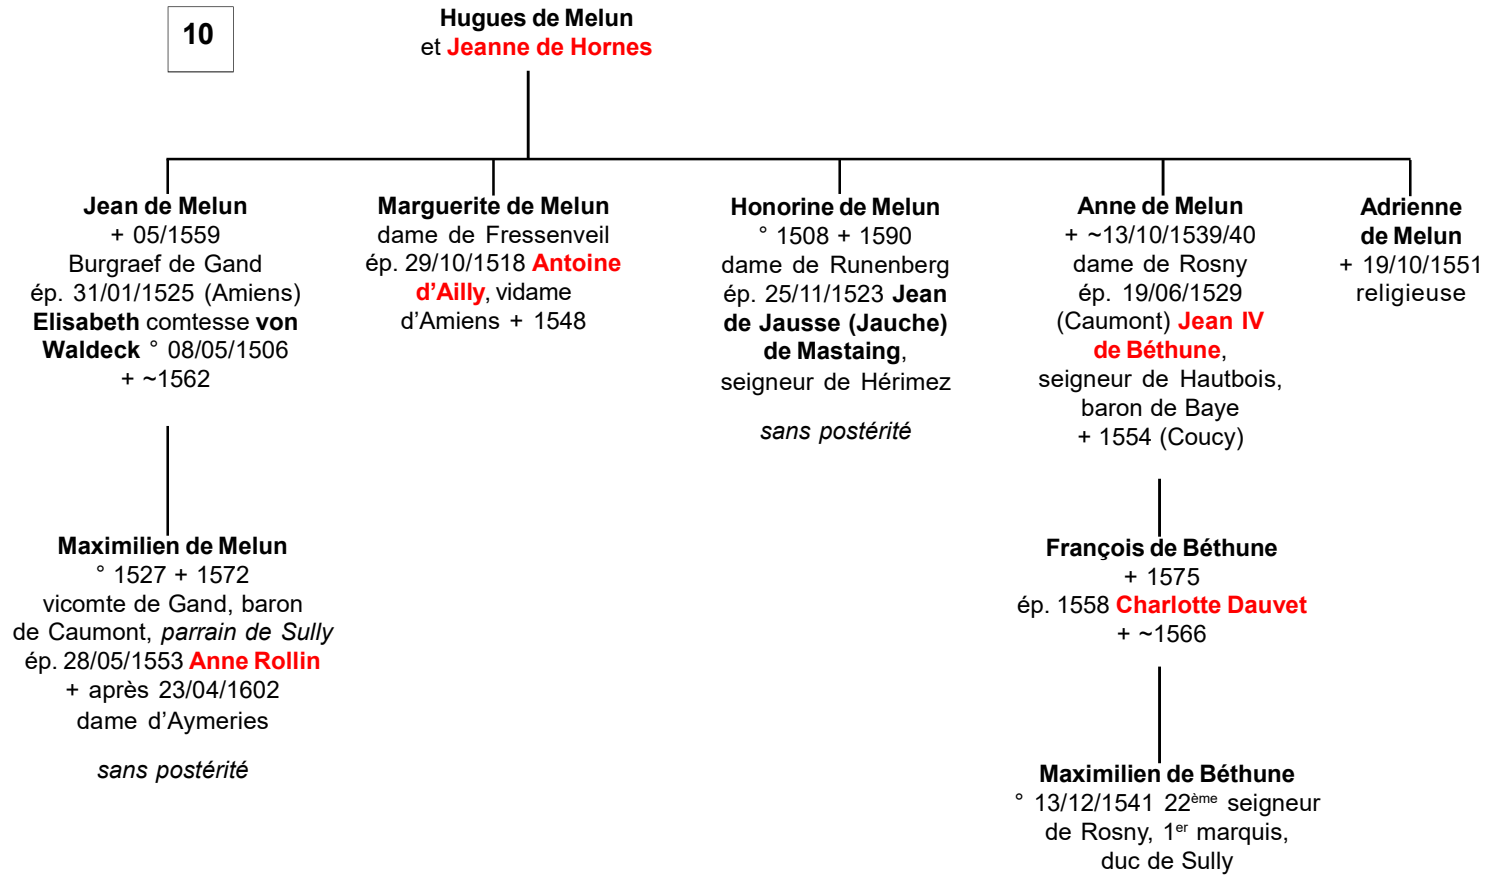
10

Hugues de Melun
et Jeanne de Hornes

Jean de Melun
+ 05/1559
Burgraef de Gand
ép. 31/01/1525 (Amiens)
Elisabeth comtesse von Waldeck ° 08/05/1506
+ ~1562

Marguerite de Melun
dame de Fressenveil
ép. 29/10/1518 Antoine d'Ailly, vidame d'Amiens + 1548

Honorine de Melun
° 1508 + 1590
dame de Runenberg
ép. 25/11/1523 Jean de Jausse (Jauche) de Mastaing,
seigneur de Hérimez

sans postérité

Anne de Melun
+ ~13/10/1539/40
dame de Rosny
ép. 19/06/1529
(Caumont) Jean IV de Béthune,
seigneur de Hautbois,
baron de Baye
+ 1554 (Coucy)

Adrienne de Melun
+ 19/10/1551
religieuse

Maximilien de Melun
° 1527 + 1572
vicomte de Gand, baron de Caumont, parrain de Sully
ép. 28/05/1553 Anne Rollin
+ après 23/04/1602
dame d'Aymeries

sans postérité

François de Béthune
+ 1575
ép. 1558 Charlotte Dauvet
+ ~1566

Maximilien de Béthune
° 13/12/1541 22$^{ème}$ seigneur de Rosny, 1$^{er}$ marquis,
duc de Sully